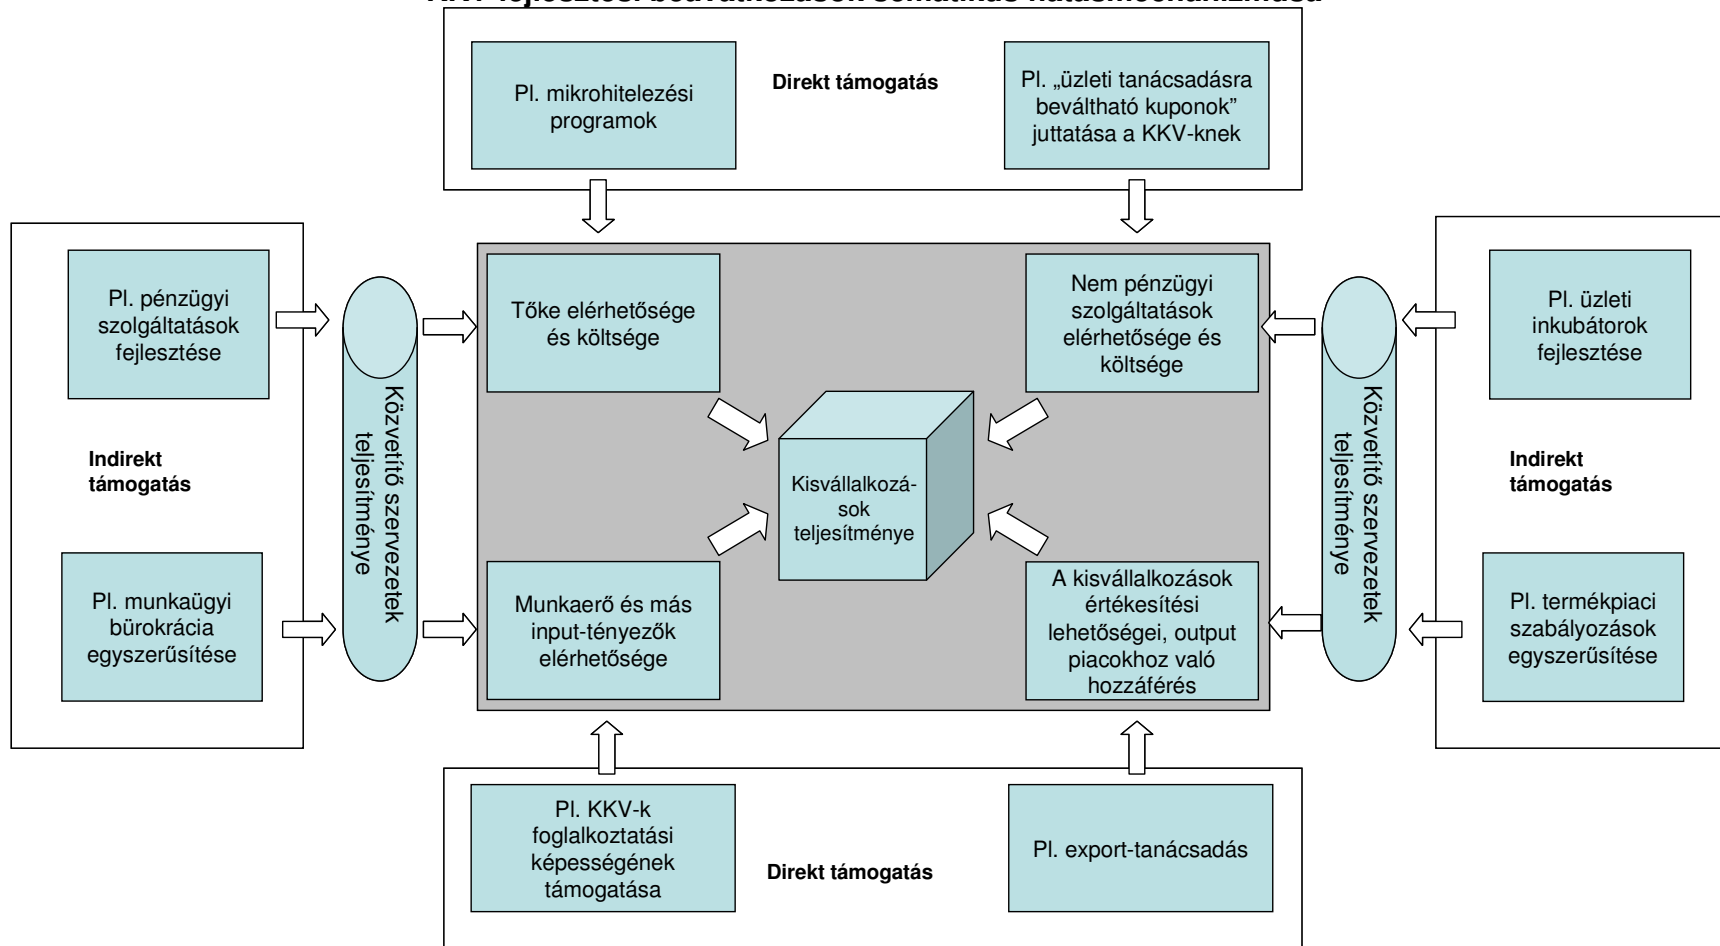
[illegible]

Pl. mikrohitelezési programok

Direkt támogatás

Pl. „üzleti tanácsadásra beváltható kuponok" juttatása a KKV-knek

Pl. pénzügyi szolgáltatások fejlesztése

Indirekt támogatás

Pl. munkaügyi bürokrácia egyszerűsítése

Közvetítő szervezetek teljesítménye

Tőke elérhetősége és költsége

Nem pénzügyi szolgáltatások elérhetősége és költsége

Kisvállalkozások teljesítménye

Munkaerő és más input-tényezők elérhetősége

A kisvállalkozások értékesítési lehetőségei, output piacokhoz való hozzáférés

Közvetítő szervezetek teljesítménye

Pl. üzleti inkubátorok fejlesztése

Indirekt támogatás

Pl. termékpiaci szabályozások egyszerűsítése

Pl. KKV-k foglalkoztatási képességének támogatása

Direkt támogatás

Pl. export-tanácsadás